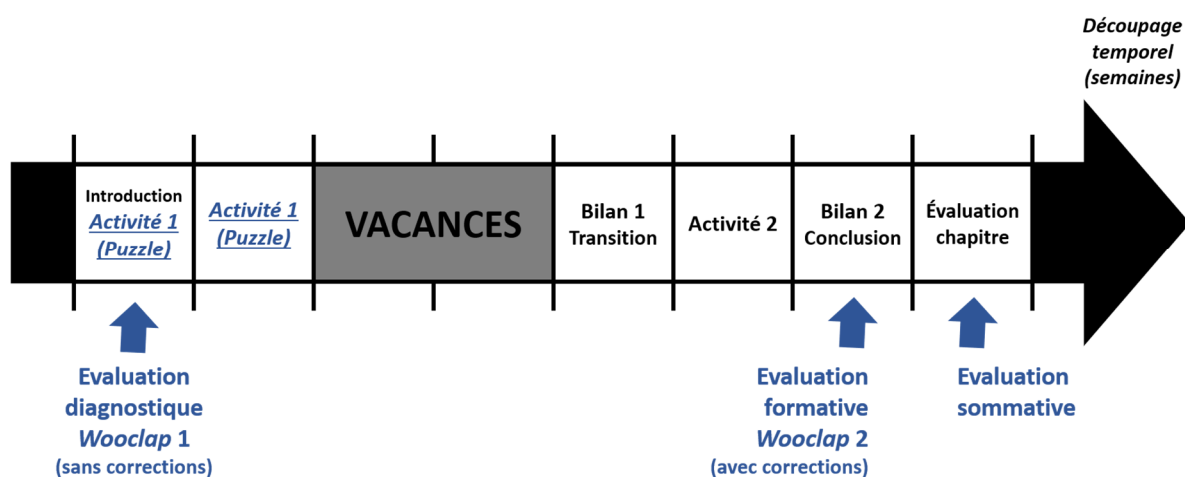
Découpage temporel (semaines)

Introduction
Activité 1 (Puzzle)

Activité 1 (Puzzle)

VACANCES

Bilan 1
Transition

Activité 2

Bilan 2
Conclusion

Évaluation chapitre

Evaluation diagnostique *Wooclap* 1
(sans corrections)

Evaluation formative *Wooclap* 2
(avec corrections)

Evaluation sommative